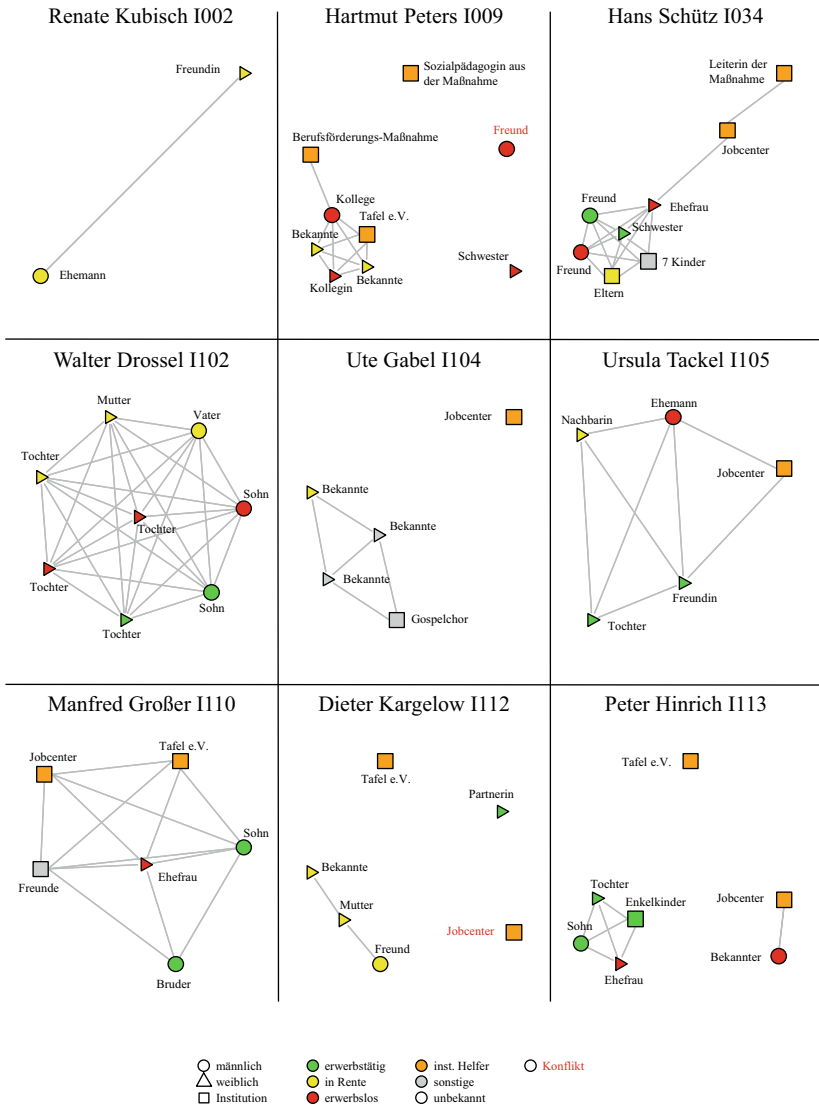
Renate Kubisch I002

Freundin

Ehemann

Hartmut Peters I009

Sozialpädagogin aus der Maßnahme

Berufsförderungs-Maßnahme

Freund

Kollege

Tafel e.V.

Bekannte

Kollegin

Bekannte

Schwester

Hans Schütz I034

Leiterin der Maßnahme

Jobcenter

Freund

Ehefrau

Schwester

Freund

7 Kinder

Eltern

Walter Drossel I102

Mutter

Vater

Tochter

Sohn

Tochter

Tochter

Sohn

Tochter

Ute Gabel I104

Jobcenter

Bekannte

Bekannte

Bekannte

Gospelchor

Ursula Tackel I105

Ehemann

Nachbarin

Jobcenter

Freundin

Tochter

Manfred Großer I110

Jobcenter

Tafel e.V.

Sohn

Ehefrau

Freunde

Bruder

Dieter Kargelow I112

Tafel e.V.

Partnerin

Bekannte

Mutter

Jobcenter

Freund

Peter Hinrich I113

Tafel e.V.

Tochter

Enkelkinder

Jobcenter

Sohn

Ehefrau

Bekannter

männlich
weiblich
Institution

erwerbstätig
in Rente
erwerbslos

inst. Helfer
sonstige
unbekannt

Konflikt